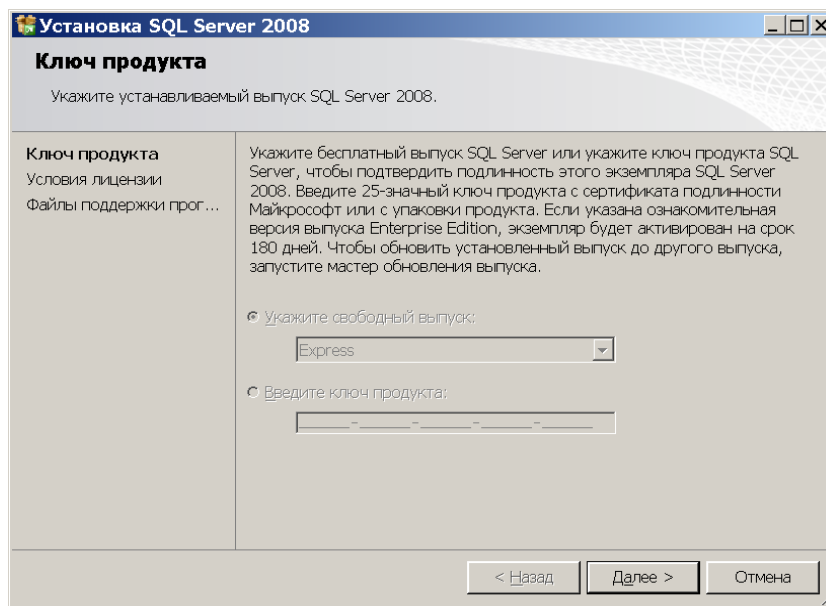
Установка SQL Server 2008

Ключ продукта

Укажите устанавливаемый выпуск SQL Server 2008.

Ключ продукта
Условия лицензии
Файлы поддержки прог...

Укажите бесплатный выпуск SQL Server или укажите ключ продукта SQL Server, чтобы подтвердить подлинность этого экземпляра SQL Server 2008. Введите 25-значный ключ продукта с сертификата подлинности Майкрософт или с упаковки продукта. Если указана ознакомительная версия выпуска Enterprise Edition, экземпляр будет активирован на срок 180 дней. Чтобы обновить установленный выпуск до другого выпуска, запустите мастер обновления выпуска.

Укажите свободный выпуск:

Express

Введите ключ продукта:

< Назад    Далее >    Отмена